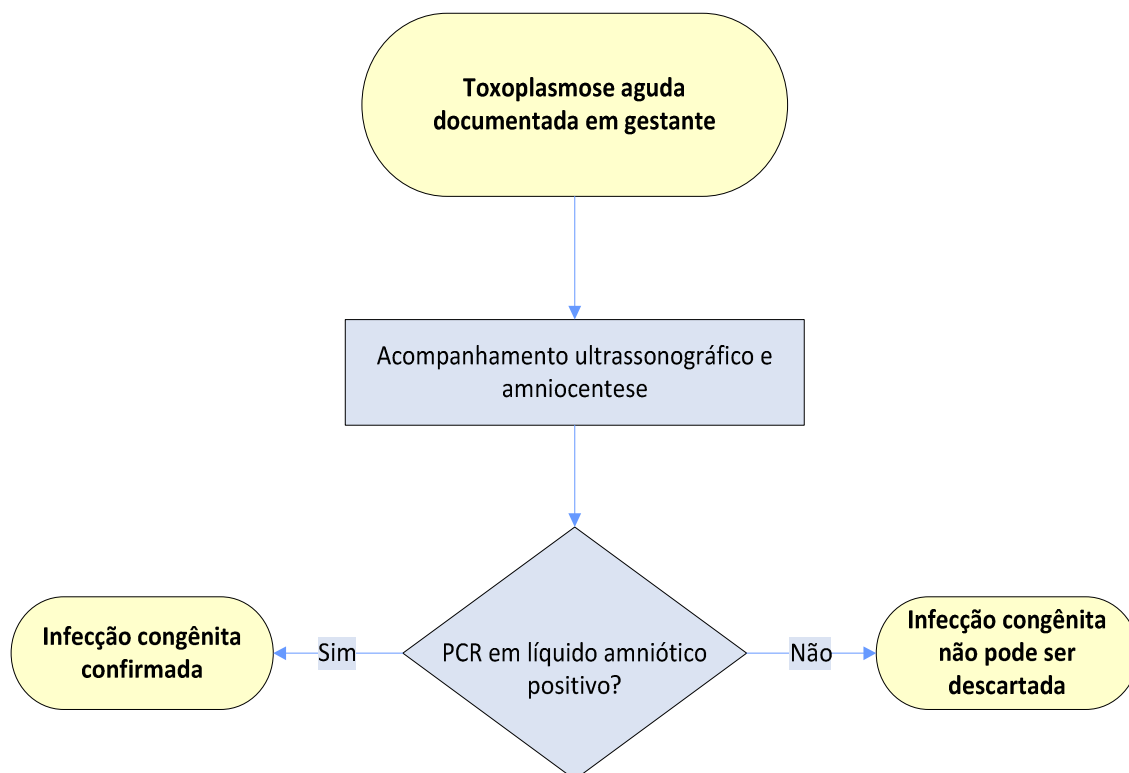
Toxoplasmose aguda documentada em gestante

Acompanhamento ultrassonográfico e amniocentese

PCR em líquido amniótico positivo?

Sim

Infecção congênita confirmada

Não

Infecção congênita não pode ser descartada